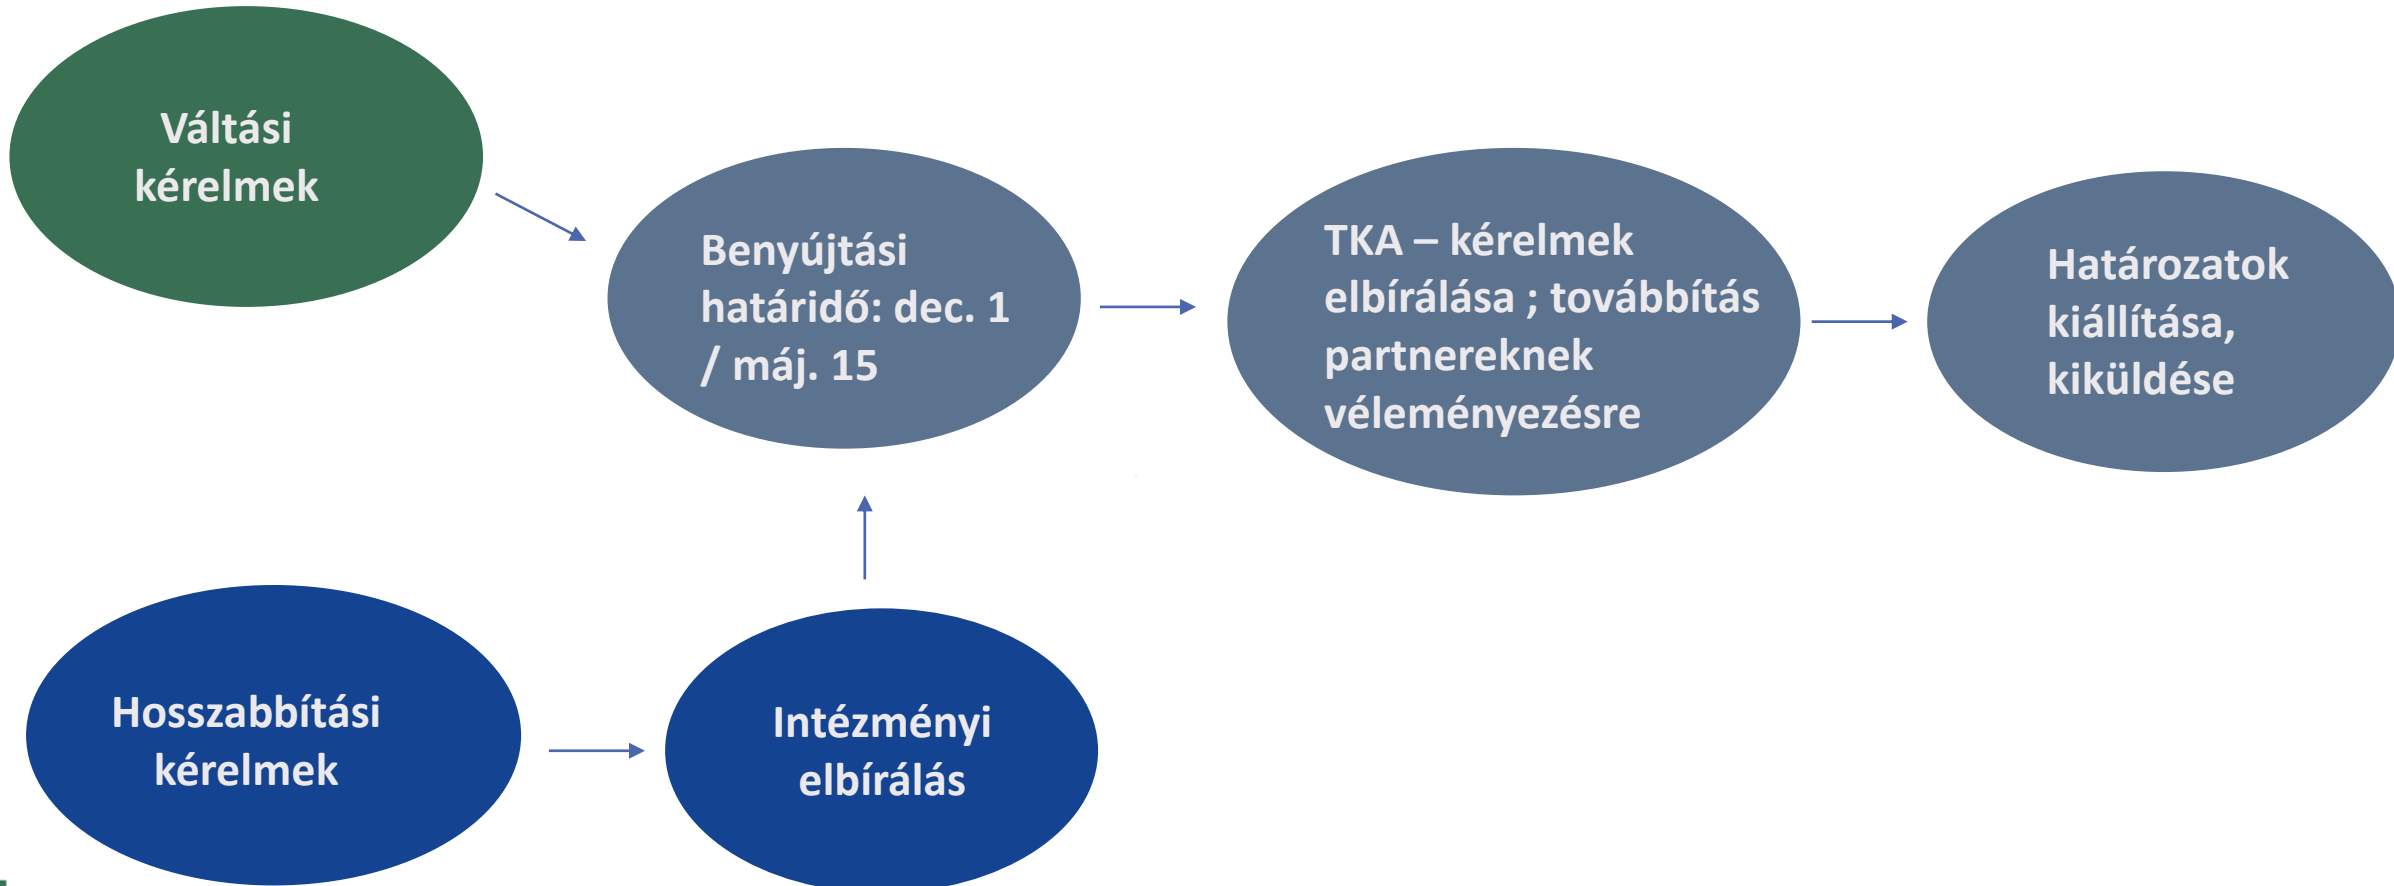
Váltási kérelmek

Benyújtási határidő: dec. 1 / máj. 15

TKA – kérelmek elbírálása ; továbbítás partnereknek véleményezésre

Határozatok kiállítása, kiküldése

Hosszabbítási kérelmek

Intézményi elbírálás